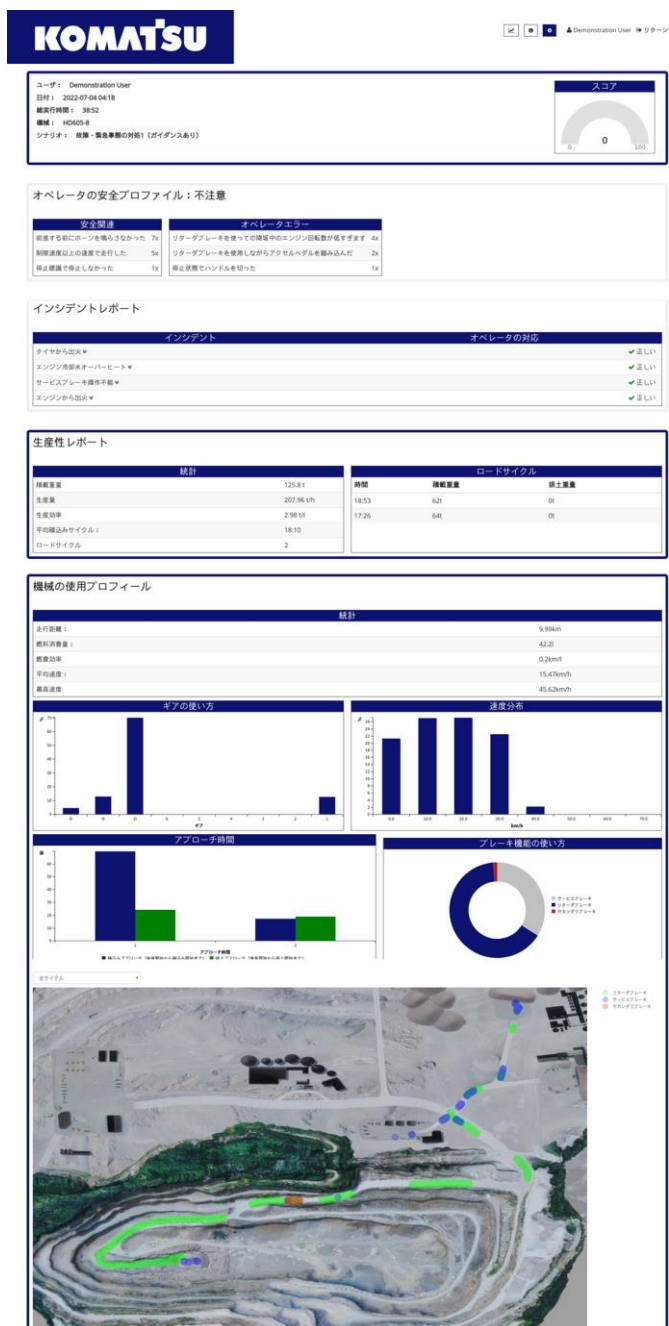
KOMATSU

Demonstration User リターン

ユーザ： Demonstration User
日付： 2022-07-04 04:18
総実行時間： 38:52
機械： HD605-8
シナリオ： 故障・緊急事態の対処1（ガイダンスあり）

スコア
0
0 100

オペレータの安全プロファイル：不注意

| 安全関連 | |
|---|---|
| 前進する前にホーンを鳴らさなかった | 7x |
| 制限速度以上の速度で走行した | 5x |
| 停止標識で停止しなかった | 1x |

| オペレータエラー | |
|---|---|
| リターダブレーキを使っての降坂中のエンジン回転数が低すぎます | 4x |
| リターダブレーキを使用しながらアクセルペダルを踏み込んだ | 2x |
| 停止状態でハンドルを切った | 1x |

インシデントレポート

| インシデント | オペレータの対応 |
|---|---|
| タイヤから出火 | ✔正しい |
| エンジン冷却水オーバーヒート | ✔正しい |
| サービスブレーキ操作不能 | ✔正しい |
| エンジンから出火 | ✔正しい |

生産性レポート

| 統計 | |
|---|---|
| 積載重量 | 125.8 t |
| 生産量 | 207.96 t/h |
| 生産効率 | 2.98 t/l |
| 平均積込みサイクル： | 18:10 |
| ロードサイクル | 2 |

| 時間 | 積載重量 | 排土重量 |
|---|---|---|
| 18:53 | 62t | 0t |
| 17:26 | 64t | 0t |

機械の使用プロフィール

| 統計 | |
|---|---|
| 走行距離： | 9.99km |
| 燃料消費量： | 42.2l |
| 燃費効率 | 0.2km/l |
| 平均速度： | 15.47km/h |
| 最高速度 | 45.62km/h |

ギアの使い方
R N D 6 5 4 3 2 L
ギア

速度分布
0.0 10.0 20.0 30.0 40.0 50.0 60.0 70.0
km/h

アプローチ時間
1 2
アプローチ時間

ブレーキ機能の使い方
サービスブレーキ
リターダブレーキ
セカンダリブレーキ

全サイクル

リターダブレーキ
サービスブレーキ
セカンダリブレーキ